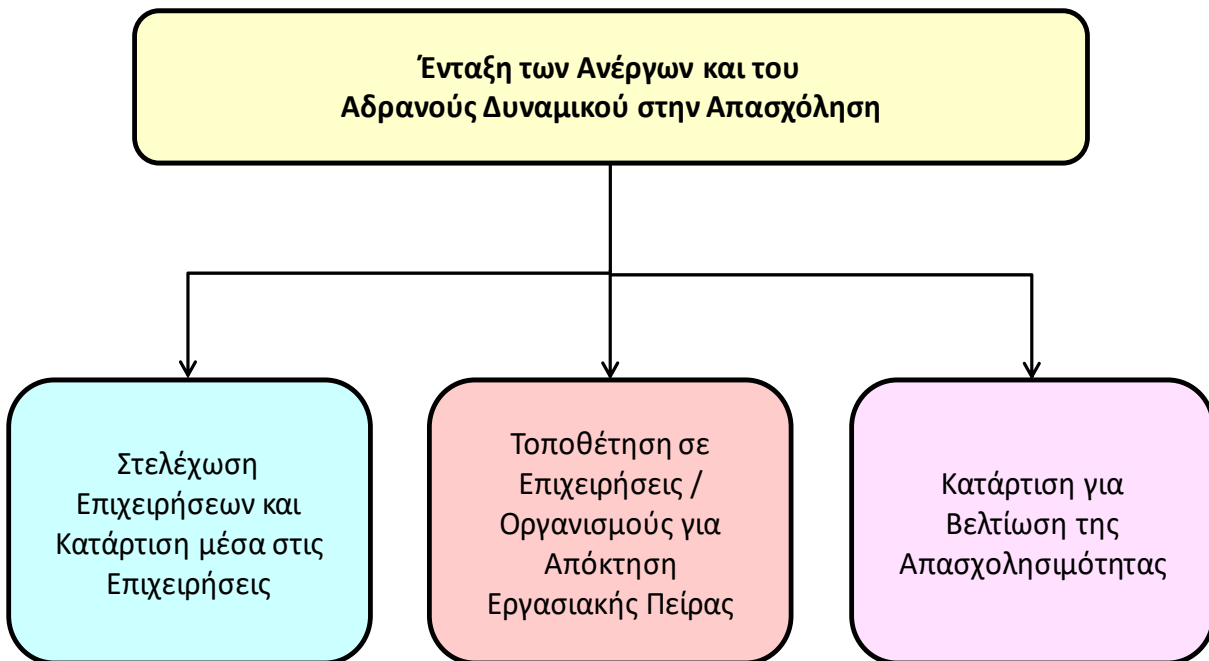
Ένταξη των Ανέργων και του
Αδρανούς Δυναμικού στην Απασχόληση

Στελέχωση Επιχειρήσεων και Κατάρτιση μέσα στις Επιχειρήσεις

Τοποθέτηση σε Επιχειρήσεις / Οργανισμούς για Απόκτηση Εργασιακής Πείρας

Κατάρτιση για Βελτίωση της Απασχολησιμότητας